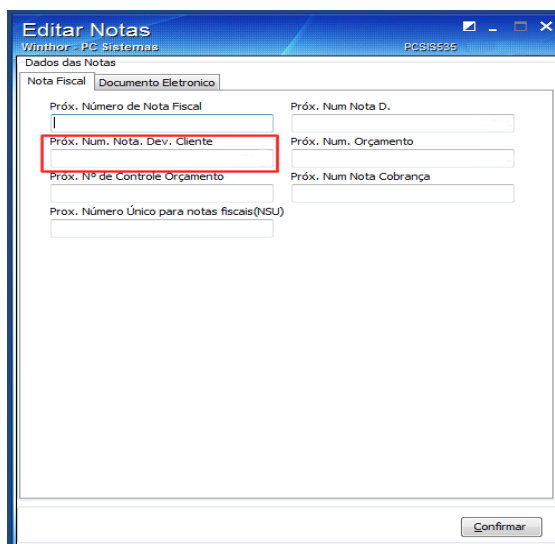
Editar Notas
Winthor - PC Sistemas
PCSIS535

Dados das Notas

Nota Fiscal | Documento Eletronico

Próx. Número de Nota Fiscal

Próx. Num Nota D.

Próx. Num. Nota. Dev. Cliente

Próx. Num. Orçamento

Próx. Nº de Controle Orçamento

Próx. Num Nota Cobrança

Próx. Número Único para notas fiscais(NSU)

Confirmar